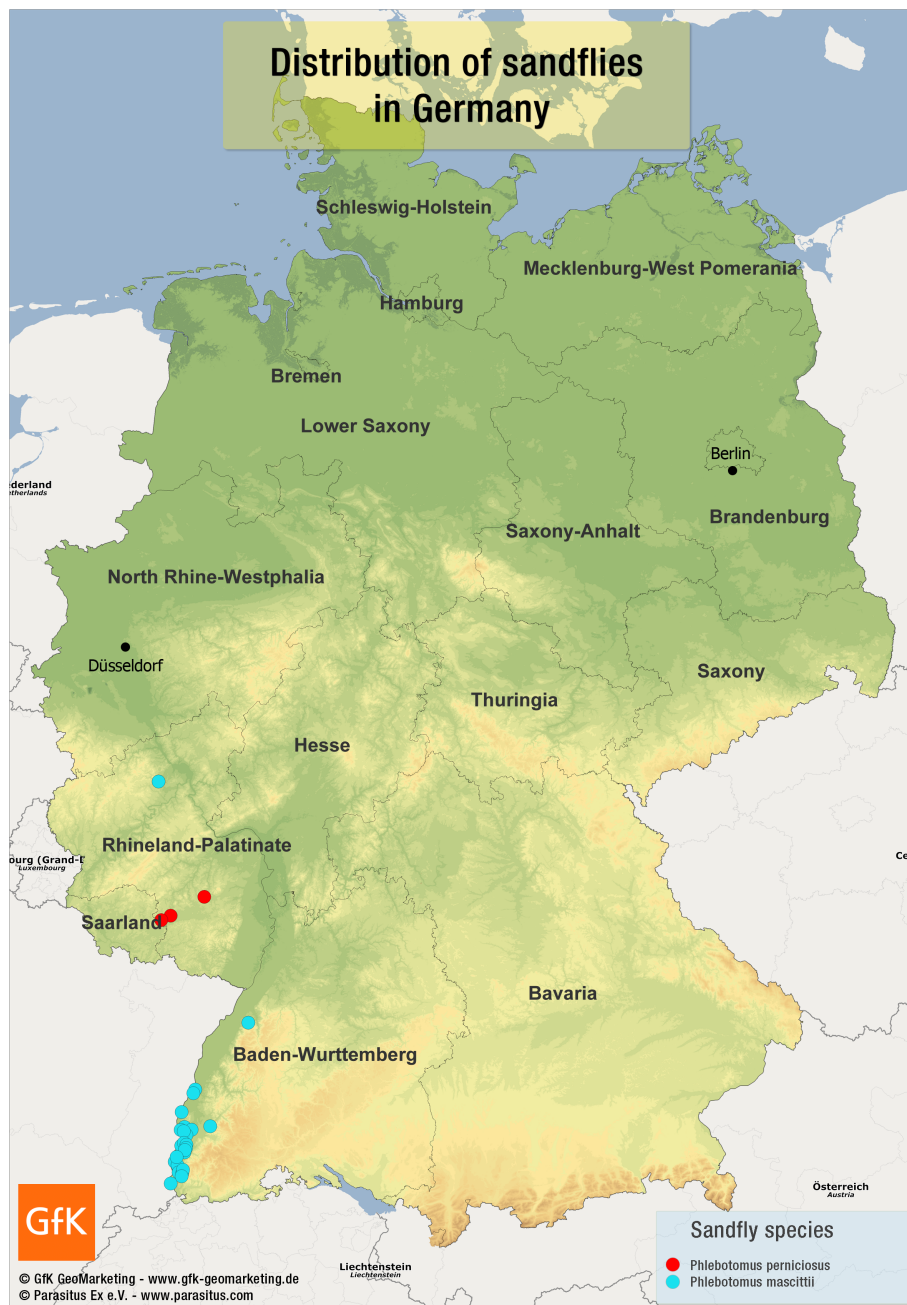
Distribution of sandflies in Germany

Schleswig-Holstein

Mecklenburg-West Pomerania

Hamburg

Bremen

Lower Saxony

Berlin

ederland
etherlands

Brandenburg

Saxony-Anhalt

North Rhine-Westphalia

Düsseldorf

Saxony

Thuringia

Hesse

Rhineland-Palatinate

ourg (Grand-D
Luxembourg

Ce

Saarland

Bavaria

Baden-Wurttemberg

Österreich
Austria

GfK

Liechtenstein
Liechtenstein

Sandfly species
Phlebotomus perniciosus
Phlebotomus mascittii

© GfK GeoMarketing - www.gfk-geomarketing.de
© Parasitus Ex e.V. - www.parasitus.com